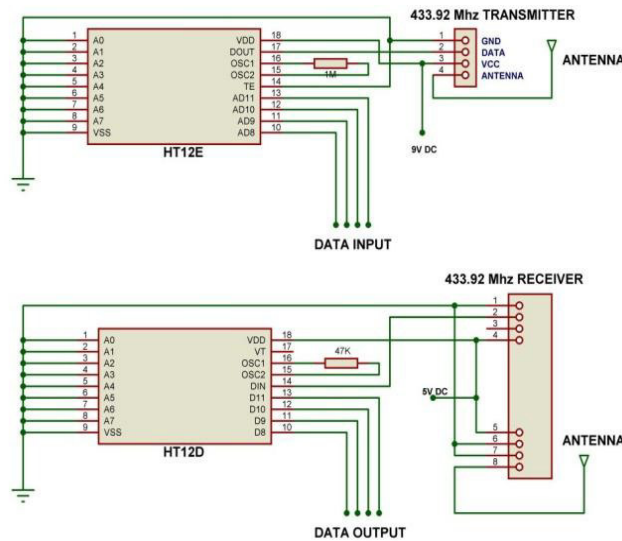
433.92 Mhz TRANSMITTER

1 A0
2 A1
3 A2
4 A3
5 A4
6 A5
7 A6
8 A7
9 VSS

VDD 18
DOUT 17
OSC1 16
OSC2 15
TE 14
AD11 13
AD10 12
AD9 11
AD8 10

1M

HT12E

1 GND
2 DATA
3 VCC
4 ANTENNA

ANTENNA

9V DC

DATA INPUT

433.92 Mhz RECEIVER

1 A0
2 A1
3 A2
4 A3
5 A4
6 A5
7 A6
8 A7
9 VSS

VDD 18
VT 17
OSC1 16
OSC2 15
DIN 14
D11 13
D10 12
D9 11
D8 10

47K

HT12D

1
2
3
4

5V DC

5
6
7
8

ANTENNA

DATA OUTPUT